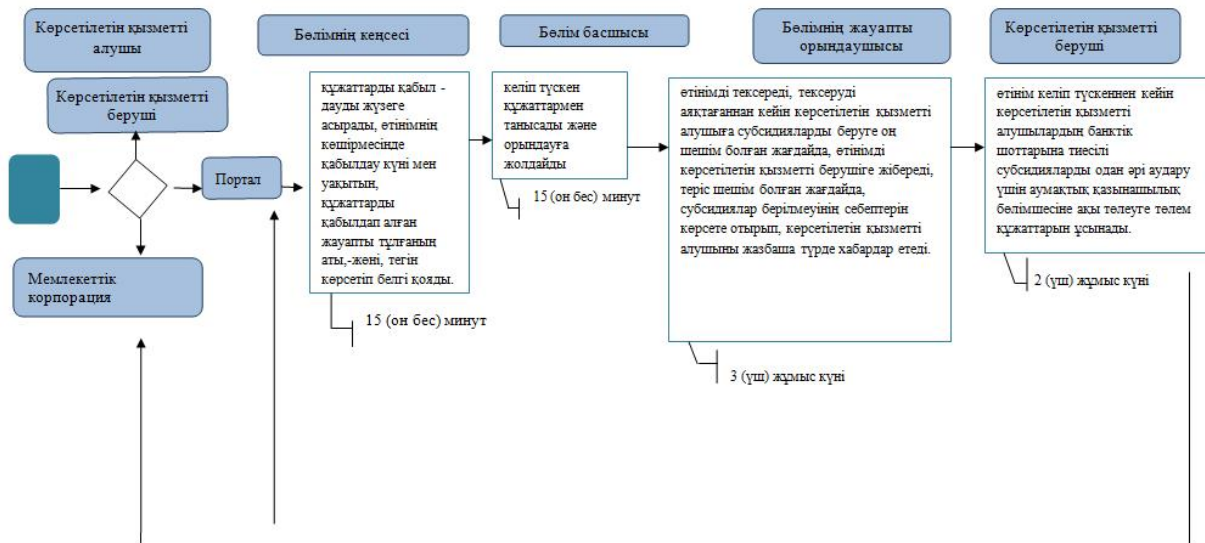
Көрсетілетін қызметті алушы

Бөлімнің кеңсесі

Бөлім басшысы

Бөлімнің жауапты орындаушысы

Көрсетілетін қызметті беруші

Көрсетілетін қызметті беруші

Портал

Мемлекеттік корпорация

құжаттарды қабыл - дауды жүзеге асырады, өтінімнің көшірмесінде қабылдау күні мен уақытын, құжаттарды қабылдап алған жауапты тұлғаның аты,-жөні, тегін көрсетіп белгі қояды.

15 (он бес) минут

келіп түскен құжаттармен танысады және орындауға жолдайды

15 (он бес) минут

өтінімді тексереді, тексеруді аяқтағаннан кейін көрсетілетін қызметті алушыға субсидияларды беруге оң шешім болған жағдайда, өтінімді көрсетілетін қызметті берушіге жібереді, теріс шешім болған жағдайда, субсидиялар берілмеуінің себептерін көрсете отырып, көрсетілетін қызметті алушыны жазбаша түрде хабардар етеді.

3 (үш) жұмыс күні

өтінім келіп түскеннен кейін көрсетілетін қызметті алушылардың банктік шоттарына тиесілі субсидияларды одан әрі аудару үшін аумақтық қазынашылық бөлімшесіне ақы төлеуге төлем құжаттарын ұсынады.

2 (үш) жұмыс күні